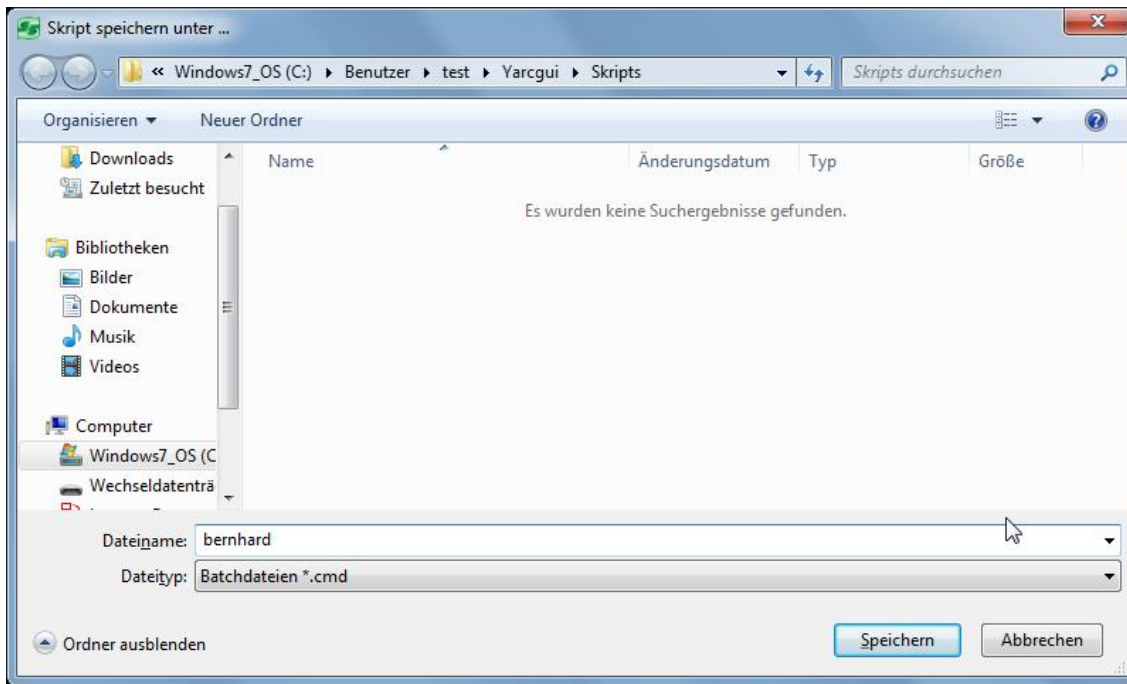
Skript speichern unter ...

« Windows7_OS (C:) ▸ Benutzer ▸ test ▸ Yarcgui ▸ Skripts

Skripts durchsuchen

Organisieren ▾ Neuer Ordner

Downloads
Zuletzt besucht

Bibliotheken
Bilder
Dokumente
Musik
Videos

Computer
Windows7_OS (C
Wechseldatenträ

| Name | Änderungsdatum | Typ | Größe |
|---|---|---|---|

Es wurden keine Suchergebnisse gefunden.

Dateiname: bernhard

Dateityp: Batchdateien *.cmd

Ordner ausblenden

Speichern Abbrechen